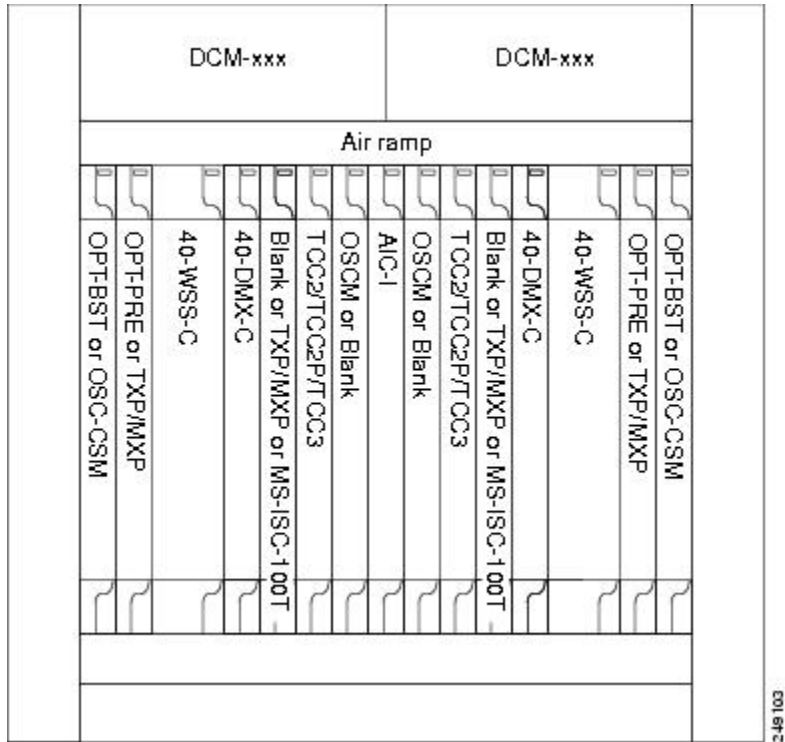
DCM-xxx

DCM-xxx

Air ramp

OPT-BST or OSC-CSM

OPT-PRE or TXP/MXP

40-WSS-C

40-DMX-C

Blank or TXP/MXP or MS-ISC-100T

TCC2/TCC2P/TCC3

OSCM or Blank

AIC-I

OSCM or Blank

TCC2/TCC2P/TCC3

Blank or TXP/MXP or MS-ISC-100T

40-DMX-C

40-WSS-C

OPT-PRE or TXP/MXP

OPT-BST or OSC-CSM

249103